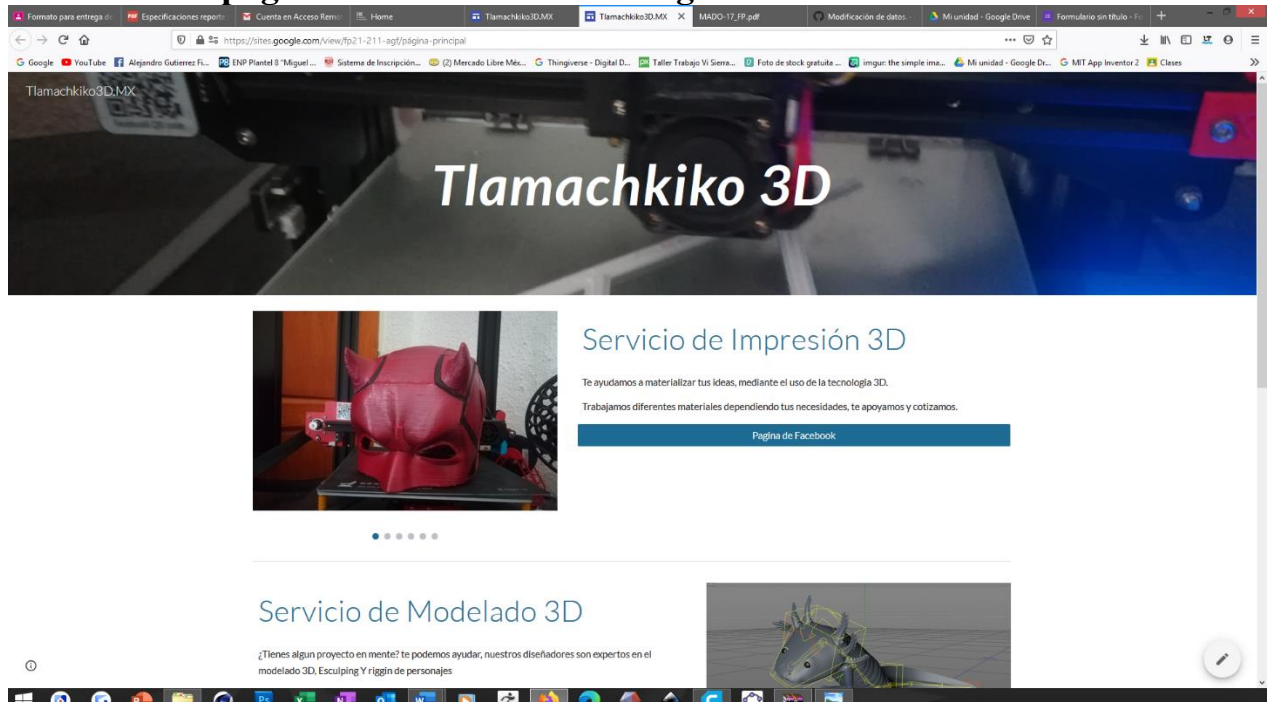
Formato para entrega de | Especificaciones reporte | Cuenta en Acceso Remo | Home | Tlamachkiko3D.MX | Tlamachkiko3D.MX | MADO-17_FP.pdf | Modificación de datos | Mi unidad - Google Drive | Formulario sin título

https://sites.google.com/view/fp21-211-agf/página-principal

Google | YouTube | Alejandro Gutierrez Fi... | ENP Plantel 8 "Miguel ... | Sistema de Inscripción... | (2) Mercado Libre Méx... | Thingiverse - Digital D... | Taller Trabajo Vi Sierra... | Foto de stock gratuita ... | imgur: the simple ima... | Mi unidad - Google Dr... | MIT App Inventor 2 | Clases

Tlamachkiko3D.MX

Tlamachkiko 3D

Servicio de Impresión 3D

Te ayudamos a materializar tus ideas, mediante el uso de la tecnología 3D.

Trabajamos diferentes materiales dependiendo tus necesidades, te apoyamos y cotizamos.

Pagina de Facebook

Servicio de Modelado 3D

¿Tienes algun proyecto en mente? te podemos ayudar, nuestros diseñadores son expertos en el modelado 3D, Esculping Y riggin de personajes